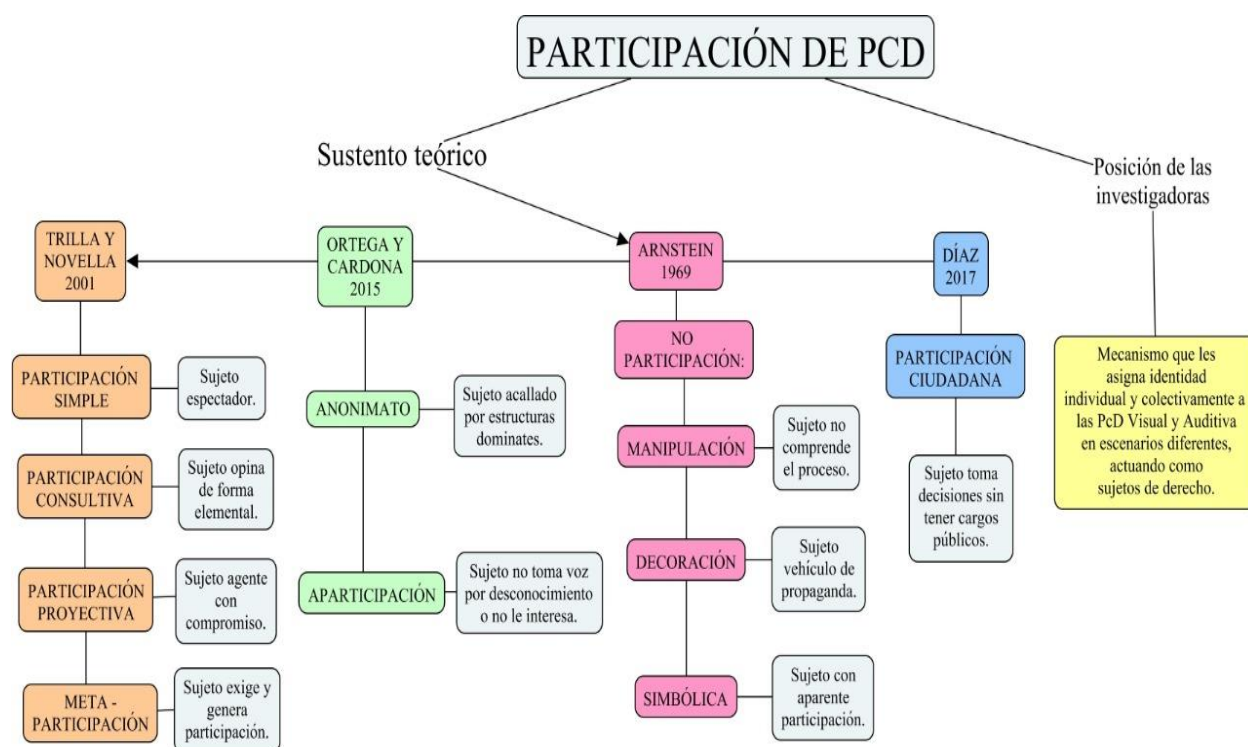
PARTICIPACIÓN DE PCD

Sustento teórico

Posición de las investigadoras

TRILLA Y NOVELLA 2001

ORTEGA Y CARDONA 2015

ARNSTEIN 1969

DÍAZ 2017

PARTICIPACIÓN SIMPLE

Sujeto espectador.

PARTICIPACIÓN CONSULTIVA

Sujeto opina de forma elemental.

PARTICIPACIÓN PROYECTIVA

Sujeto agente con compromiso.

META - PARTICIPACIÓN

Sujeto exige y genera participación.

ANONIMATO

Sujeto acallado por estructuras dominates.

APARTICIPACIÓN

Sujeto no toma voz por desconocimiento o no le interesa.

NO PARTICIPACIÓN:

MANIPULACIÓN

Sujeto no comprende el proceso.

DECORACIÓN

Sujeto vehículo de propaganda.

SIMBÓLICA

Sujeto con aparente participación.

PARTICIPACIÓN CIUDADANA

Sujeto toma decisiones sin tener cargos públicos.

Mecanismo que les asigna identidad individual y colectivamente a las PcD Visual y Auditiva en escenarios diferentes, actuando como sujetos de derecho.